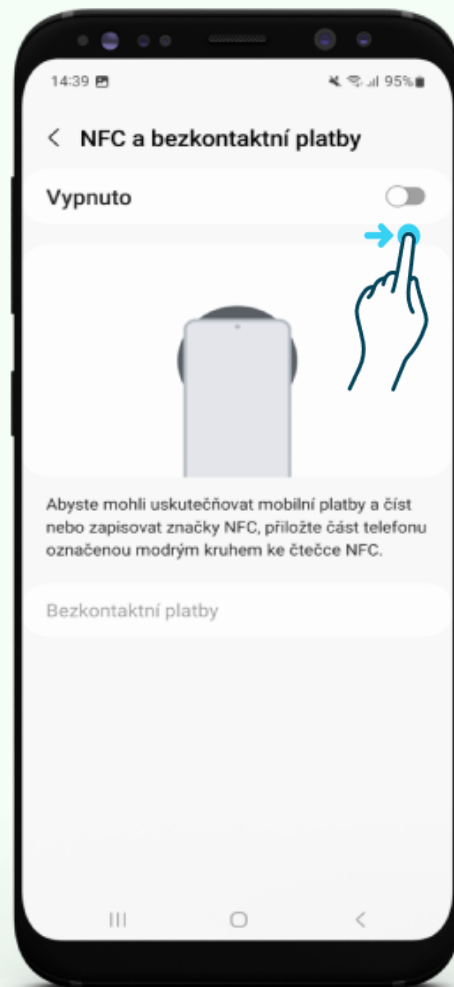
14:39

95%

NFC a bezkontaktní platby

Vypnuto

Abyste mohli uskutečňovat mobilní platby a číst nebo zapisovat značky NFC, přiložte část telefonu označenou modrým kruhem ke čtečce NFC.

Bezkontaktní platby